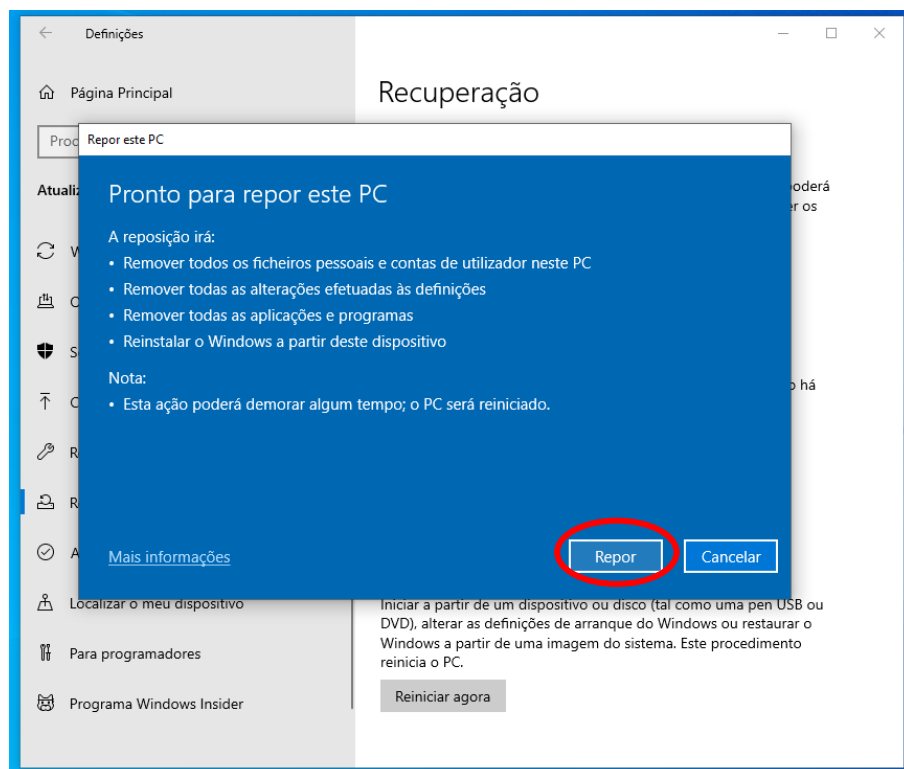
Definições

Página Principal

Proc

Atualiz

W

O

S

O

R

R

A

Localizar o meu dispositivo

Para programadores

Programa Windows Insider

Recuperação

poderá

er os

o há

Repor este PC

Pronto para repor este PC

A reposição irá:

• Remover todos os ficheiros pessoais e contas de utilizador neste PC
• Remover todas as alterações efetuadas às definições
• Remover todas as aplicações e programas
• Reinstalar o Windows a partir deste dispositivo

Nota:

• Esta ação poderá demorar algum tempo; o PC será reiniciado.

Mais informações

Repor

Cancelar

Iniciar a partir de um dispositivo ou disco (tal como uma pen USB ou DVD), alterar as definições de arranque do Windows ou restaurar o Windows a partir de uma imagem do sistema. Este procedimento reinicia o PC.

Reiniciar agora